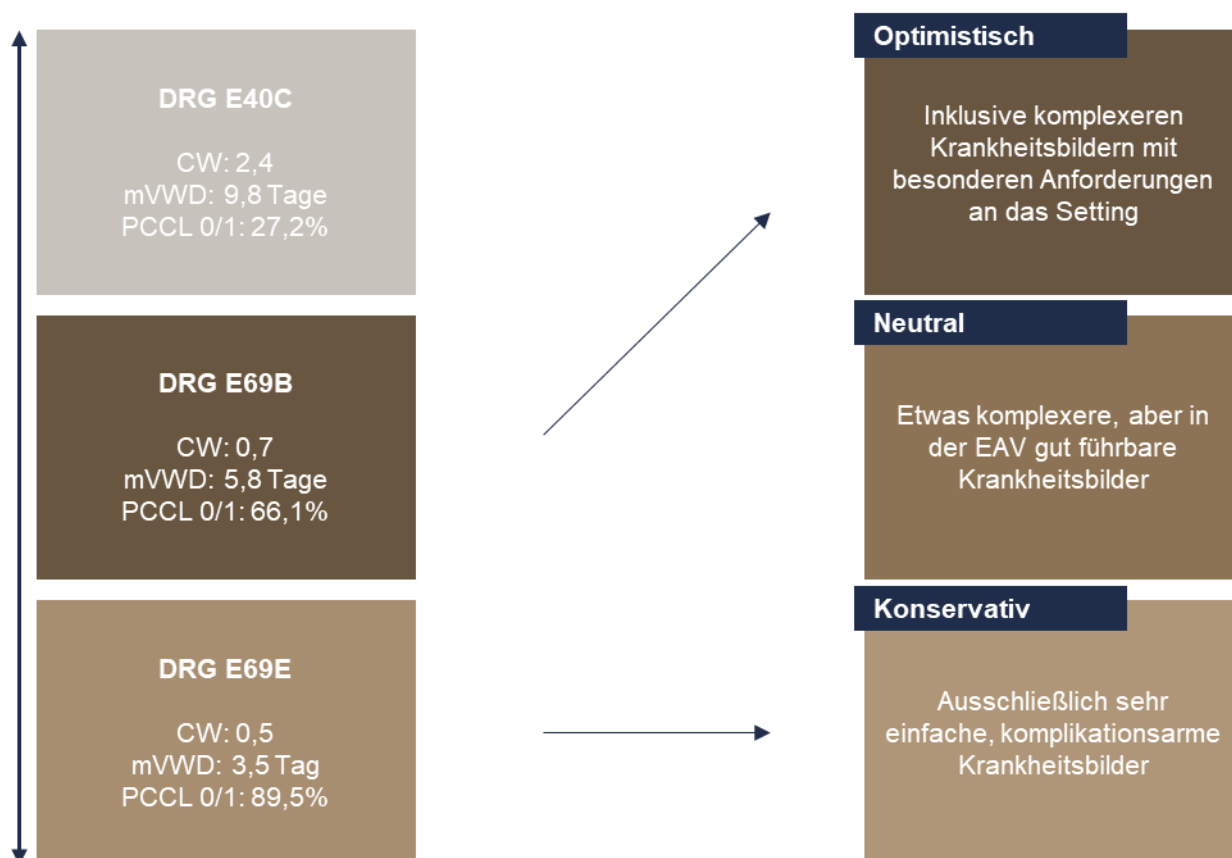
DRG E40C

CW: 2,4
mVWD: 9,8 Tage
PCCL 0/1: 27,2%

DRG E69B

CW: 0,7
mVWD: 5,8 Tage
PCCL 0/1: 66,1%

DRG E69E

CW: 0,5
mVWD: 3,5 Tag
PCCL 0/1: 89,5%

Optimistisch

Inklusive komplexeren Krankheitsbildern mit besonderen Anforderungen an das Setting

Neutral

Etwas komplexere, aber in der EAV gut führbare Krankheitsbilder

Konservativ

Ausschließlich sehr einfache, komplikationsarme Krankheitsbilder